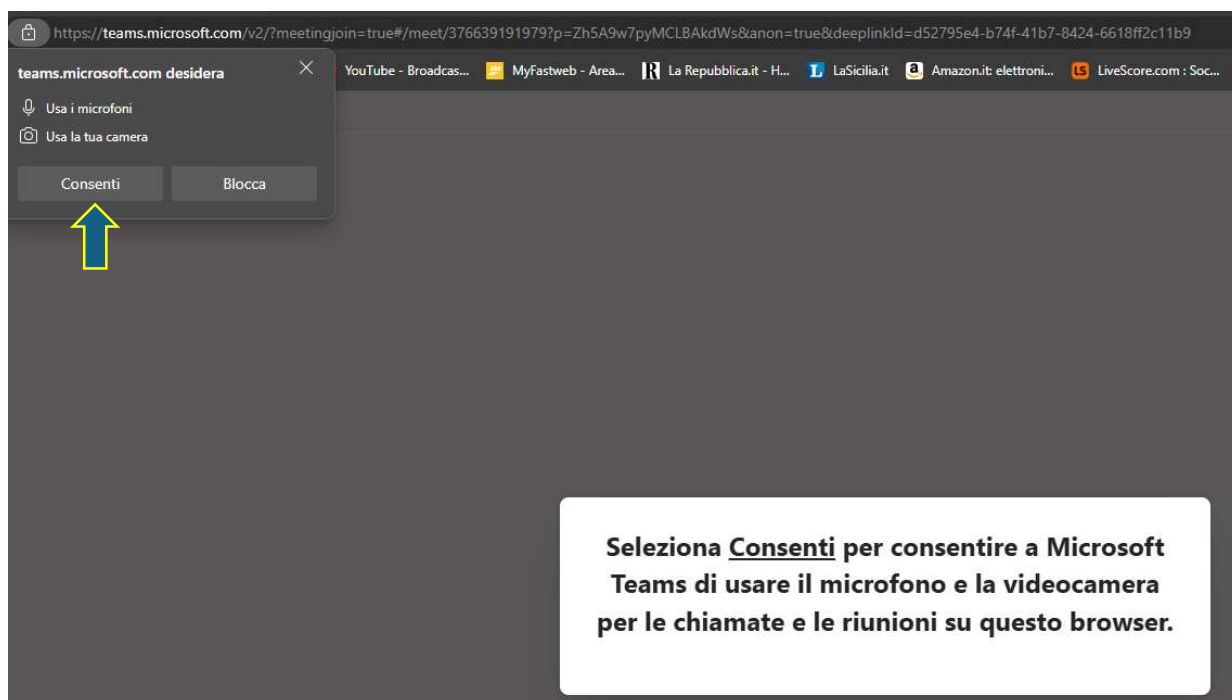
https://teams.microsoft.com/v2/?meetingjoin=true#/meet/376639191979?p=Zh5A9w7pyMCLBAkdWs&anon=true&deeplinkId=d52795e4-b74f-41b7-8424-6618ff2c11b9

teams.microsoft.com desidera

Usa i microfoni

Usa la tua camera

Consenti

Blocca

YouTube - Broadcas...

MyFastweb - Area...

La Repubblica.it - H...

LaSicilia.it

Amazon.it: elettroni...

LiveScore.com : Soc...

Seleziona Consenti per consentire a Microsoft Teams di usare il microfono e la videocamera per le chiamate e le riunioni su questo browser.